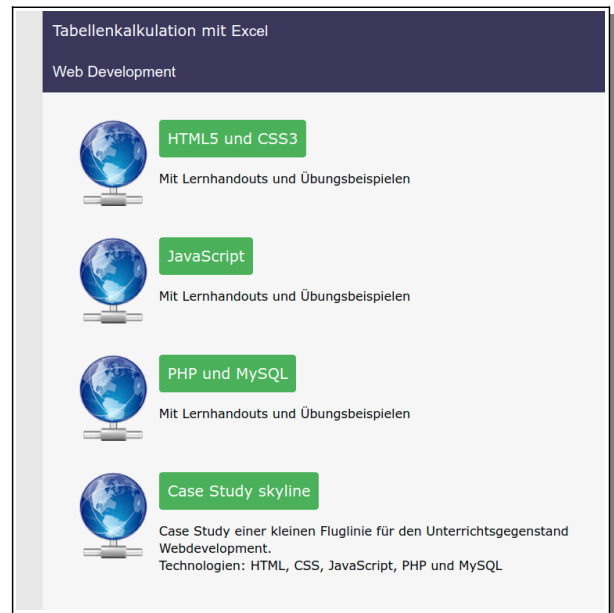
Tabellenkalkulation mit Excel

Web Development

HTML5 und CSS3

Mit Lernhandouts und Übungsbeispielen

JavaScript

Mit Lernhandouts und Übungsbeispielen

PHP und MySQL

Mit Lernhandouts und Übungsbeispielen

Case Study skyline

Case Study einer kleinen Fluglinie für den Unterrichtsgegenstand Webdevelopment.
Technologien: HTML, CSS, JavaScript, PHP und MySQL